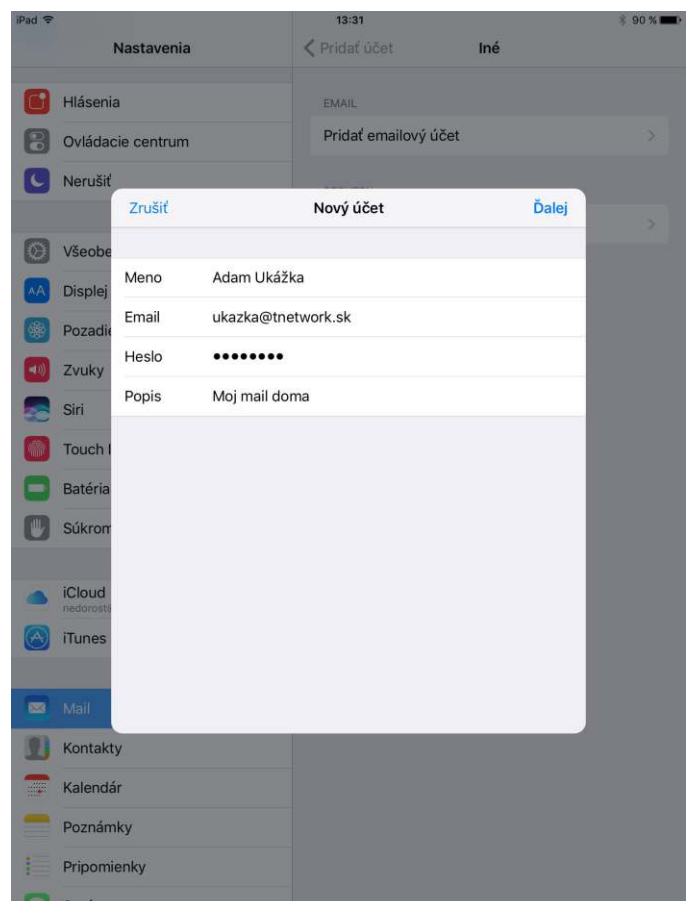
iPad
13:31
90 %

Nastavenia

Hlásenia
Ovládacie centrum
Nerušiť

Všeobe
Displej
Pozadi
Zvuky
Siri
Touch I
Batéria
Súkrom

iCloud
nedorostí
iTunes

Mail
Kontakty
Kalendár
Poznámky
Pripomienky

Pridať účet
Iné

EMAIL
Pridať emailový účet

Zrušiť
Nový účet
Ďalej

| | |
|---|---|
| Meno | Adam Ukážka |
| Email | ukazka@tnetwork.sk |
| Heslo | •••••••• |
| Popis | Moj mail doma |